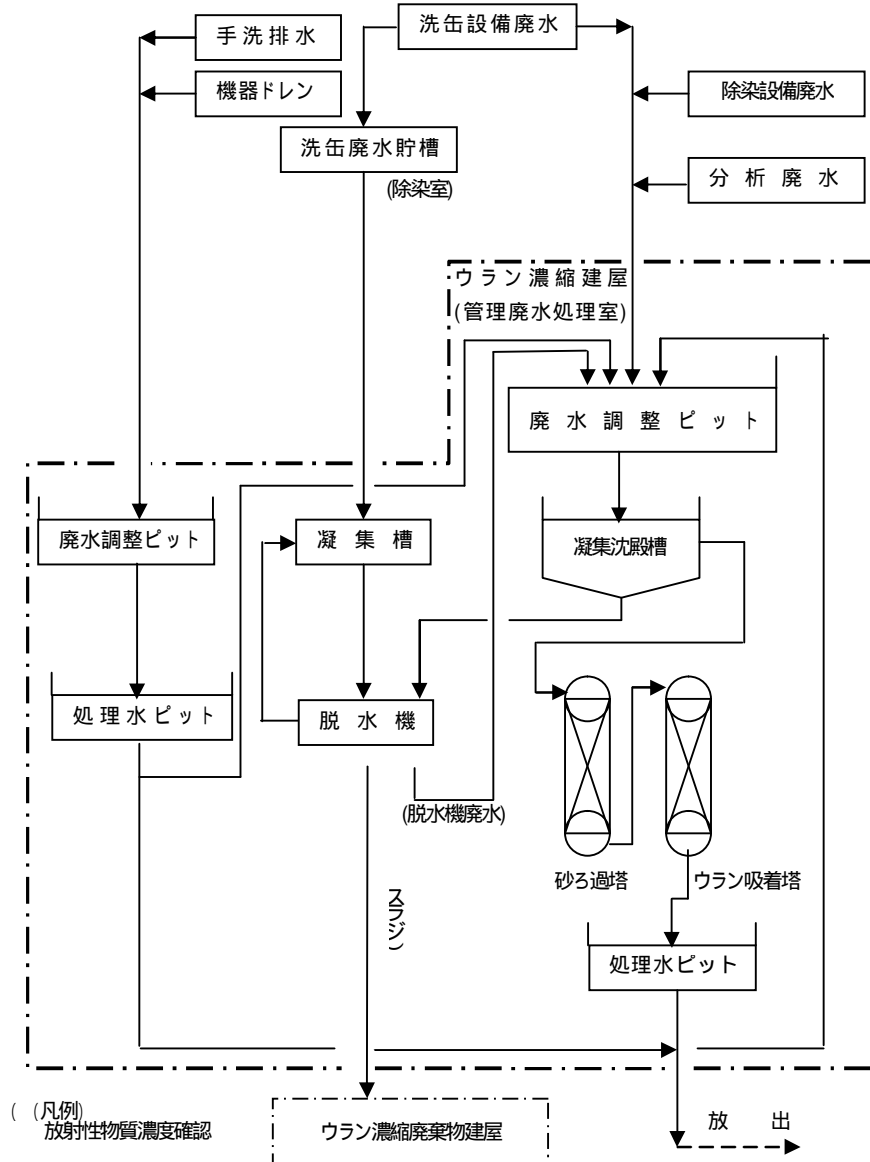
手洗排水
洗缶設備廃水
機器ドレン
除染設備廃水
洗缶廃水貯槽
(除染室)
分析廃水
ウラン濃縮建屋
(管理廃水処理室)
廃水調整ピット
廃水調整ピット
凝集槽
凝集沈殿槽
処理水ピット
脱水機
(脱水機廃水)
砂ろ過塔
ウラン吸着塔
スラジ
処理水ピット
( (凡例)
放射性物質濃度確認
ウラン濃縮廃棄物建屋
放出